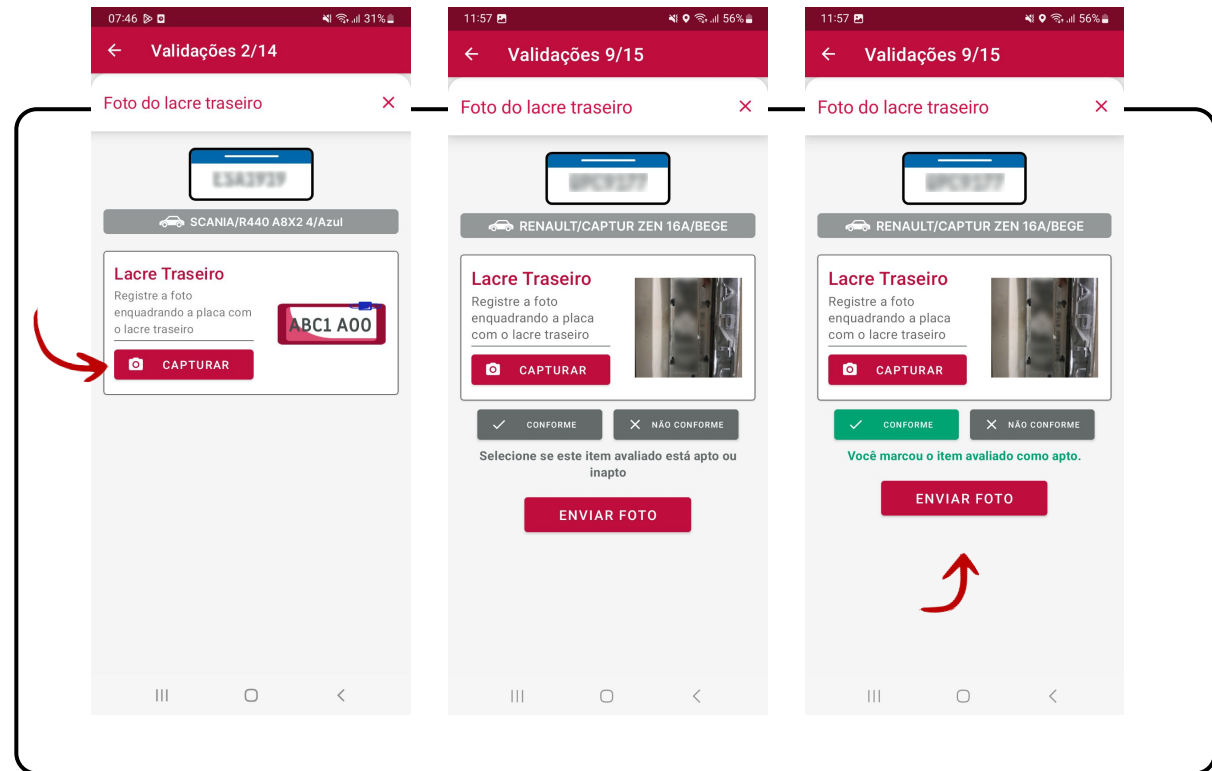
07:46 31%
← Validações 2/14
Foto do lacre traseiro ×
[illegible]
SCANIA/R440 A8X2 4/Azul
Lacre Traseiro
Registre a foto enquadrando a placa com o lacre traseiro
ABC1 A00
CAPTURAR

11:57 56%
← Validações 9/15
Foto do lacre traseiro ×
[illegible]
RENAULT/CAPTUR ZEN 16A/BEGE
Lacre Traseiro
Registre a foto enquadrando a placa com o lacre traseiro
CAPTURAR
CONFORME
NÃO CONFORME
Selecione se este item avaliado está apto ou inapto
ENVIAR FOTO

11:57 56%
← Validações 9/15
Foto do lacre traseiro ×
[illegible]
RENAULT/CAPTUR ZEN 16A/BEGE
Lacre Traseiro
Registre a foto enquadrando a placa com o lacre traseiro
CAPTURAR
CONFORME
NÃO CONFORME
Você marcou o item avaliado como apto.
ENVIAR FOTO